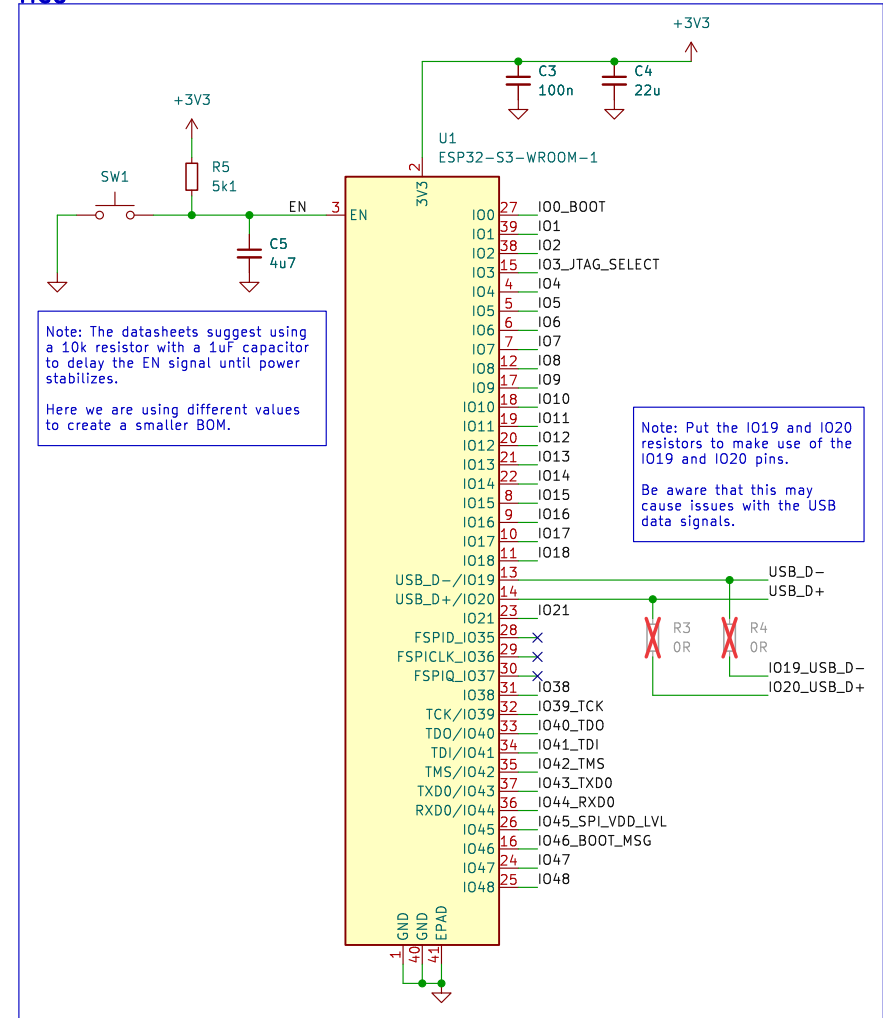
+3V3

C3
100n

C4
22u

+3V3

U1
ESP32-S3-WROOM-1

R5
5k1

SW1

EN 3 EN

3V3 2

C5
4u7

Note: The datasheets suggest using a 10k resistor with a 1uF capacitor to delay the EN signal until power stabilizes.

Here we are using different values to create a smaller BOM.

IO0 27 IO0_BOOT
IO1 39 IO1
IO2 38 IO2
IO3 15 IO3_JTAG_SELECT
IO4 4 IO4
IO5 5 IO5
IO6 6 IO6
IO7 7 IO7
IO8 12 IO8
IO9 17 IO9
IO10 18 IO10
IO11 19 IO11
IO12 20 IO12
IO13 21 IO13
IO14 22 IO14
IO15 8 IO15
IO16 9 IO16
IO17 10 IO17
IO18 11 IO18
USB_D-/IO19 13
USB_D+/IO20 14
IO21 23 IO21
FSPID_IO35 28
FSPICLK_IO36 29
FSPIQ_IO37 30
IO38 31 IO38
TCK/IO39 32 IO39_TCK
TDO/IO40 33 IO40_TDO
TDI/IO41 34 IO41_TDI
TMS/IO42 35 IO42_TMS
TXD0/IO43 37 IO43_TXD0
RXD0/IO44 36 IO44_RXD0
IO45 26 IO45_SPI_VDD_LVL
IO46 16 IO46_BOOT_MSG
IO47 24 IO47
IO48 25 IO48

Note: Put the IO19 and IO20 resistors to make use of the IO19 and IO20 pins.

Be aware that this may cause issues with the USB data signals.

USB_D-
USB_D+

R3
0R

R4
0R

IO19_USB_D-
IO20_USB_D+

GND GND EPAD
1 40 41